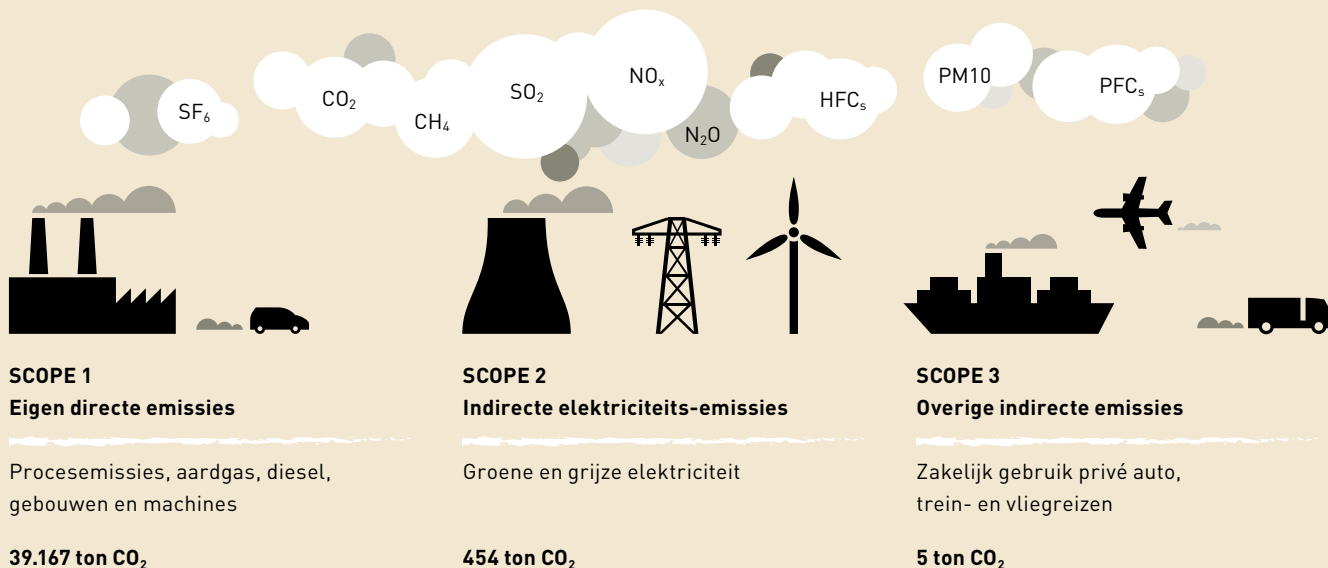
$SF_6$ $CO_2$ $CH_4$ $SO_2$ $NO_x$ $N_2O$ $HFC_s$ PM10 $PFC_s$

SCOPE 1
Eigen directe emissies

Procesemissies, aardgas, diesel, gebouwen en machines

39.167 ton $CO_2$

SCOPE 2
Indirecte elektriciteits-emissies

Groene en grijze elektriciteit

454 ton $CO_2$

SCOPE 3
Overige indirecte emissies

Zakelijk gebruik privé auto, trein- en vliegreizen

5 ton $CO_2$